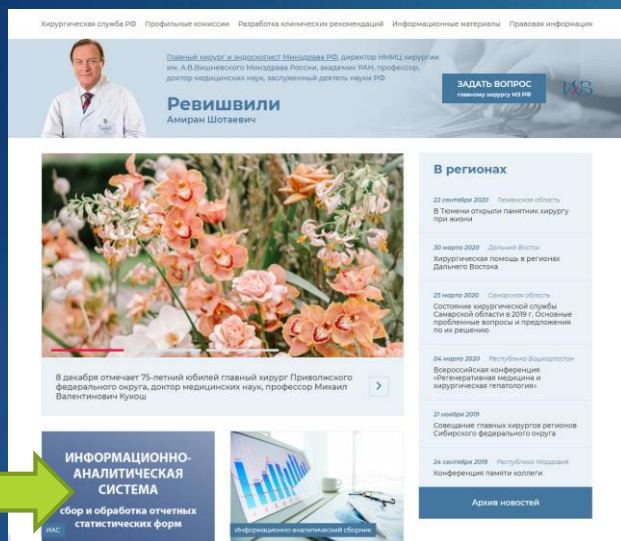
Хирургическая служба РФ Профильные комиссии Разработка клинических рекомендаций Информационные материалы Правовая информация

Главный хирург и эндоскопист Минздрава РФ, директор НМИЦ хирургии им. А.В.Вишневского Минздрава России, академик РАН, профессор, доктор медицинских наук, заслуженный деятель науки РФ

Ревишвили
Амиран Шотаевич

ЗАДАТЬ ВОПРОС
главному хирургу МЗ РФ

8 декабря отмечает 75-летний юбилей главный хирург Приволжского федерального округа, доктор медицинских наук, профессор Михаил Валентинович Кукош

В регионах

22 сентября 2020 Тюменская область
В Тюмени открыли памятник хирургу при жизни

30 марта 2020 Дальний Восток
Хирургическая помощь в регионах Дальнего Востока

25 марта 2020 Самарская область
Состояние хирургической службы Самарской области в 2019 г. Основные проблемные вопросы и предложения по их решению

04 марта 2020 Республика Башкортостан
Всероссийская конференция «Регенеративная медицина и хирургическая гепатология»

21 ноября 2019
Совещание главных хирургов регионов Сибирского федерального округа

24 сентября 2019 Республика Мордовия
Конференция памяти коллеги

Архив новостей

ИНФОРМАЦИОННО-АНАЛИТИЧЕСКАЯ СИСТЕМА
сбор и обработка отчетных статистических форм

ИАС

Информационно-аналитический сборник